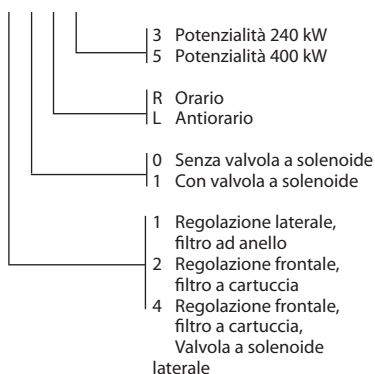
3 Potenzialità 240 kW
5 Potenzialità 400 kW

R Orario
L Antiorario

0 Senza valvola a solenoide
1 Con valvola a solenoide

1 Regolazione laterale, filtro ad anello
2 Regolazione frontale, filtro a cartuccia
4 Regolazione frontale, filtro a cartuccia, Valvola a solenoide laterale